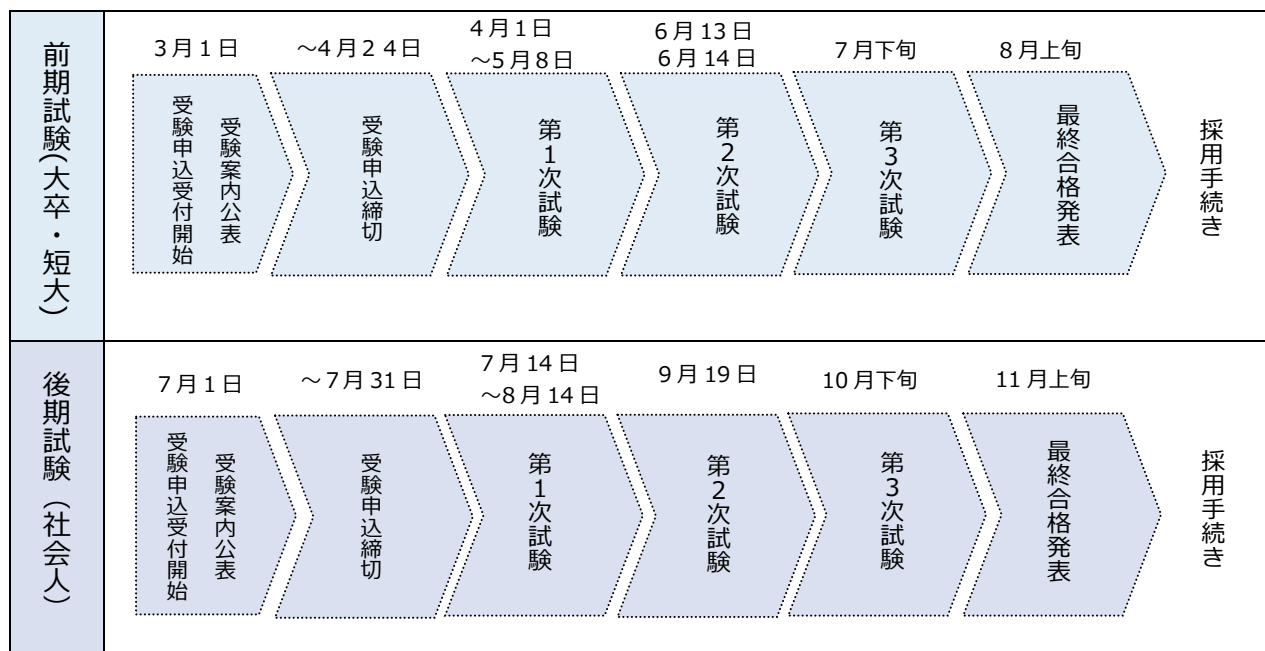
| 前期試験(大卒・短大) | 3月1日 | ～4月24日 | 4月1日 ～5月8日 | 6月13日 6月14日 | 7月下旬 | 8月上旬 | |
|---|---|---|---|---|---|---|---|
| | 受験案内公表 受験申込受付開始 | 受験申込締切 | 第1次試験 | 第2次試験 | 第3次試験 | 最終合格発表 | 採用手続き |
| 後期試験（社会人） | 7月1日 | ～7月31日 | 7月14日 ～8月14日 | 9月19日 | 10月下旬 | 11月上旬 | |
| | 受験案内公表 受験申込受付開始 | 受験申込締切 | 第1次試験 | 第2次試験 | 第3次試験 | 最終合格発表 | 採用手続き |